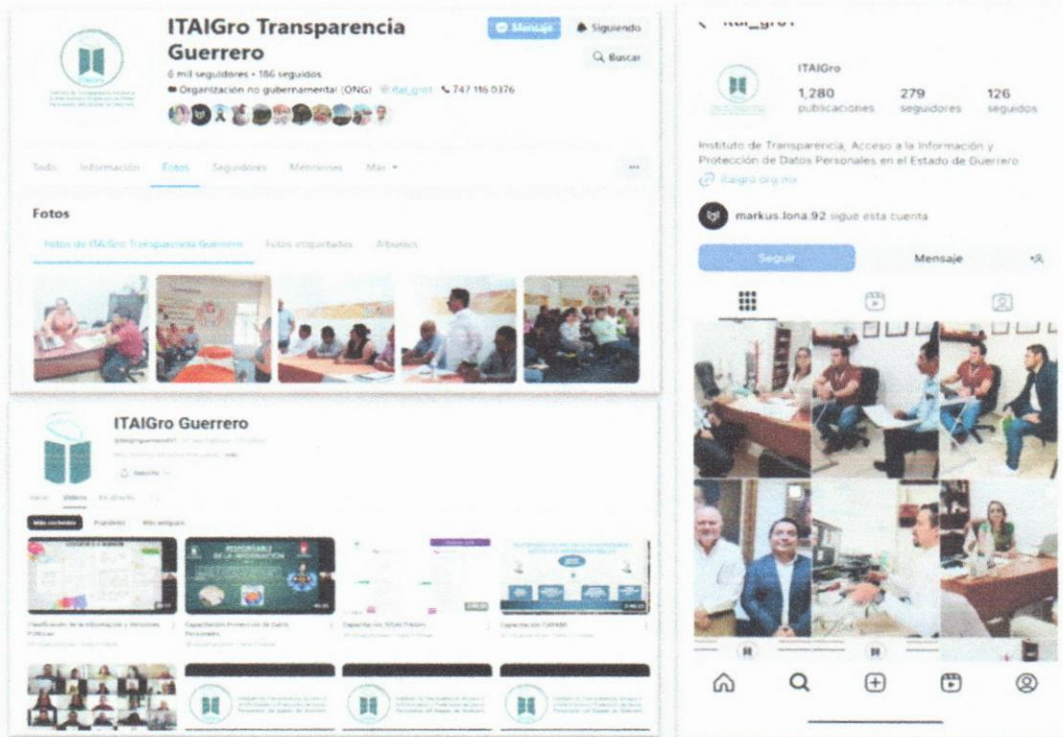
ITAIGro Transparencia Guerrero

Mensaje
Siguiendo
Buscar

6 mil seguidores • 186 seguidos
Organización no gubernamental (ONG) itai_gro1 747 116 0376

Todo Información Fotos Seguidores Menciones Más

Fotos

Fotos de ITAIGro Transparencia Guerrero Fotos etiquetadas Álbumes

ITAIGro Guerrero

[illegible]

Suscrito

Inicio Videos En directo

Más recientes Populares Más antiguos

Clasificación de la Información y Versiones Públicas

Capacitación Protección de Datos Personales

RESPONSABLE DE LA INFORMACIÓN

Capacitación SISAI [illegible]

Capacitación CAPAAM

itai_gro1

ITAIGro

1,280 publicaciones
279 seguidores
126 seguidos

Instituto de Transparencia, Acceso a la Información y Protección de Datos Personales en el Estado de Guerrero
itaigro.org.mx

markus.lona.92 sigue esta cuenta

Seguir
Mensaje